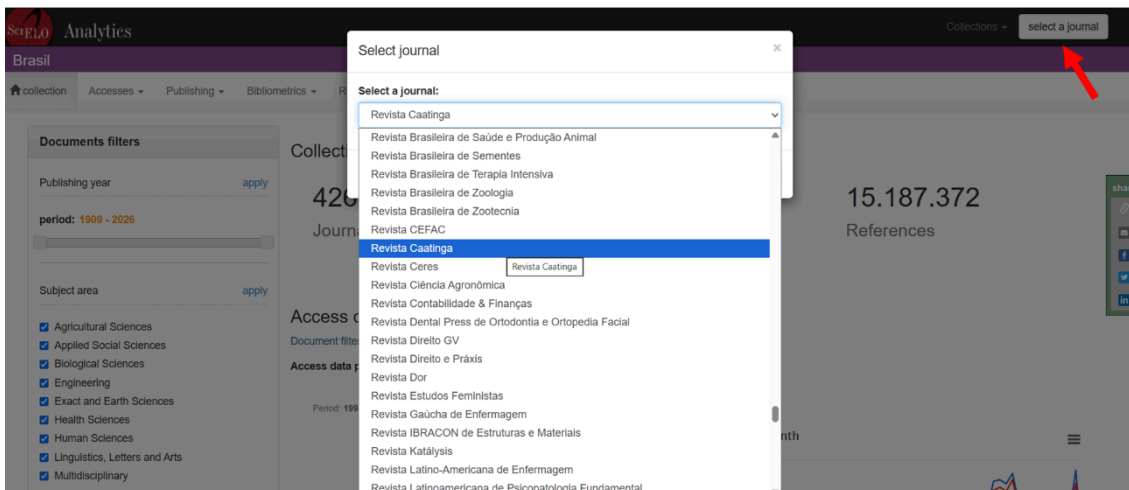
SciELO Analytics

Collections ▾ select a journal

Brasil

collection Accesses ▾ Publishing ▾ Bibliometrics ▾ R

Documents filters

Publishing year apply

period: 1909 - 2026

Subject area apply

Agricultural Sciences
Applied Social Sciences
Biological Sciences
Engineering
Exact and Earth Sciences
Health Sciences
Human Sciences
Linguistics, Letters and Arts
Multidisciplinary

Collecti

42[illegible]
Journa

15.187.372
References

Access c
Document filte
Access data p

Period: 199

nth

Select journal ×

Select a journal:

Revista Caatinga

Revista Brasileira de Saúde e Produção Animal
Revista Brasileira de Sementes
Revista Brasileira de Terapia Intensiva
Revista Brasileira de Zoologia
Revista Brasileira de Zootecnia
Revista CEFAC
Revista Caatinga
Revista Ceres
Revista Caatinga
Revista Ciência Agronômica
Revista Contabilidade & Finanças
Revista Dental Press de Ortodontia e Ortopedia Facial
Revista Direito GV
Revista Direito e Práxis
Revista Dor
Revista Estudos Feministas
Revista Gaúcha de Enfermagem
Revista IBRACON de Estruturas e Materiais
Revista Katálysis
Revista Latino-Americana de Enfermagem
Revista Latinoamericana de Psicopatologia Fundamental

sha